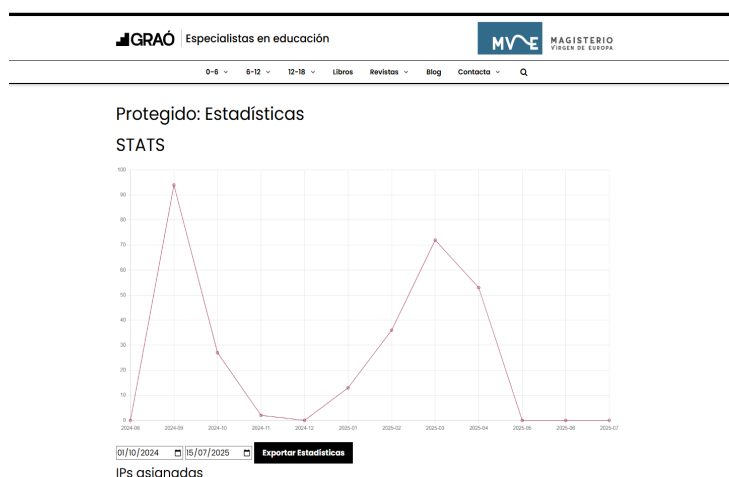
GRAÓ | Especialistas en educación

MVE MAGISTERIO VIRGEN DE EUROPA

0-6 6-12 12-18 Libros Revistas Blog Contacta

Protegido: Estadísticas

STATS

100
90
80
70
60
50
40
30
20
10
0

2024-08 2024-09 2024-10 2024-11 2024-12 2025-01 2025-02 2025-03 2025-04 2025-05 2025-06 2025-07

01/10/2024 15/07/2025 Exportar Estadísticas

IPs asignadas